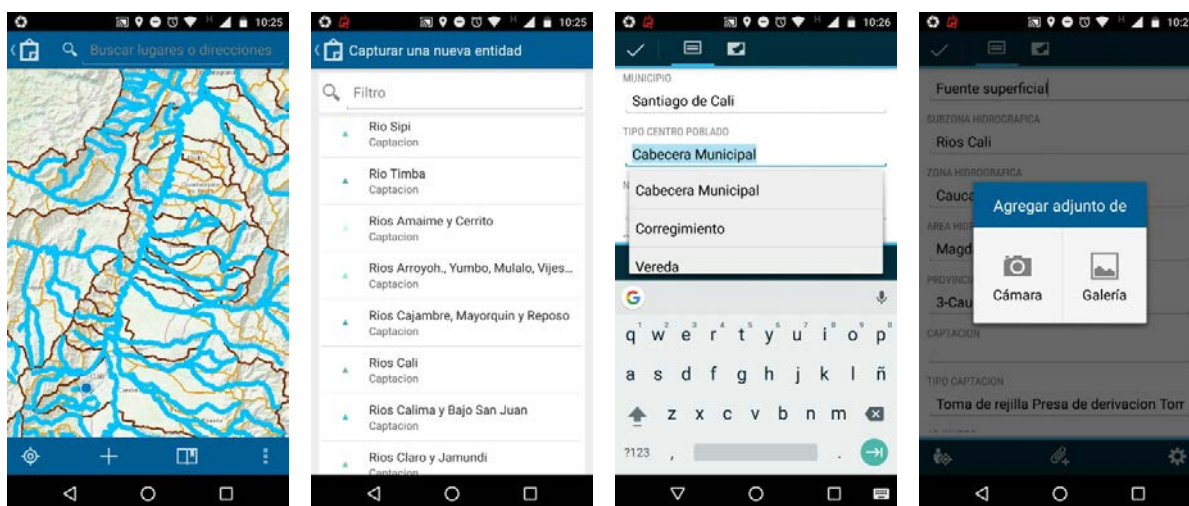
10:25

Buscar lugares o direcciones

10:25

Capturar una nueva entidad

Filtro

Rio Sipi
Captacion

Rio Timba
Captacion

Rios Amaime y Cerrito
Captacion

Rios Arroyoh., Yumbo, Mulalo, Vijes...
Captacion

Rios Cajambre, Mayorquin y Reposo
Captacion

Rios Cali
Captacion

Rios Calima y Bajo San Juan
Captacion

Rios Claro y Jamundi
Captacion

10:26

MUNICIPIO
Santiago de Cali

TIPO CENTRO POBLADO
Cabecera Municipal

Cabecera Municipal
Corregimiento
Vereda

G

q w e r t y u i o p
a s d f g h j k l ñ
z x c v b n m
?123 , .

10:2

Fuente superficial

SUBZONA HIDROGRAFICA
Rios Cali

ZONA HIDROGRAFICA
Cauc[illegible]

AREA HID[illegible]
Magd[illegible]

PROVINC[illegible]
3-Cau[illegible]

CAPTACION

TIPO CAPTACION
Toma de rejilla Presa de derivacion Tor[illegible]

Agregar adjunto de

Cámara

Galería